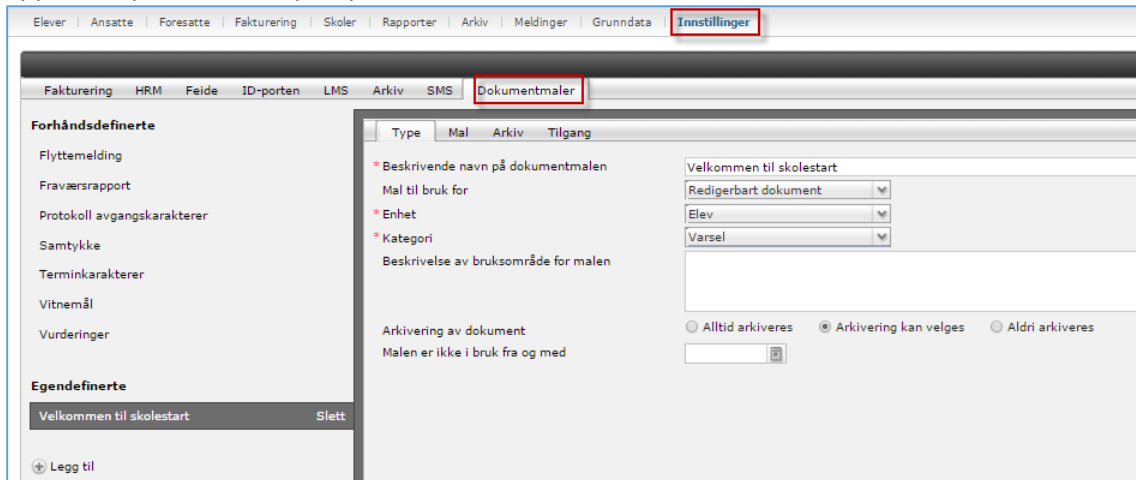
Elever | Ansatte | Foresatte | Fakturering | Skoler | Rapporter | Arkiv | Meldinger | Grunndata | Innstillinger

Fakturering HRM Feide ID-porten LMS Arkiv SMS Dokumentmaler

Forhåndsdefinerte

Flyttemelding

Fraværsrapport

Protokoll avgangskarakterer

Samtykke

Terminkarakterer

Vitnemål

Vurderinger

Egendefinerte

Velkommen til skolestart Slett

Legg til

Type Mal Arkiv Tilgang

* Beskrivende navn på dokumentmalen | Velkommen til skolestart

Mal til bruk for | Redigerbart dokument

* Enhet | Elev

* Kategori | Varsel

Beskrivelse av bruksområde for malen

Arkivering av dokument | Alltid arkiveres | Arkivering kan velges | Aldri arkiveres

Malen er ikke i bruk fra og med